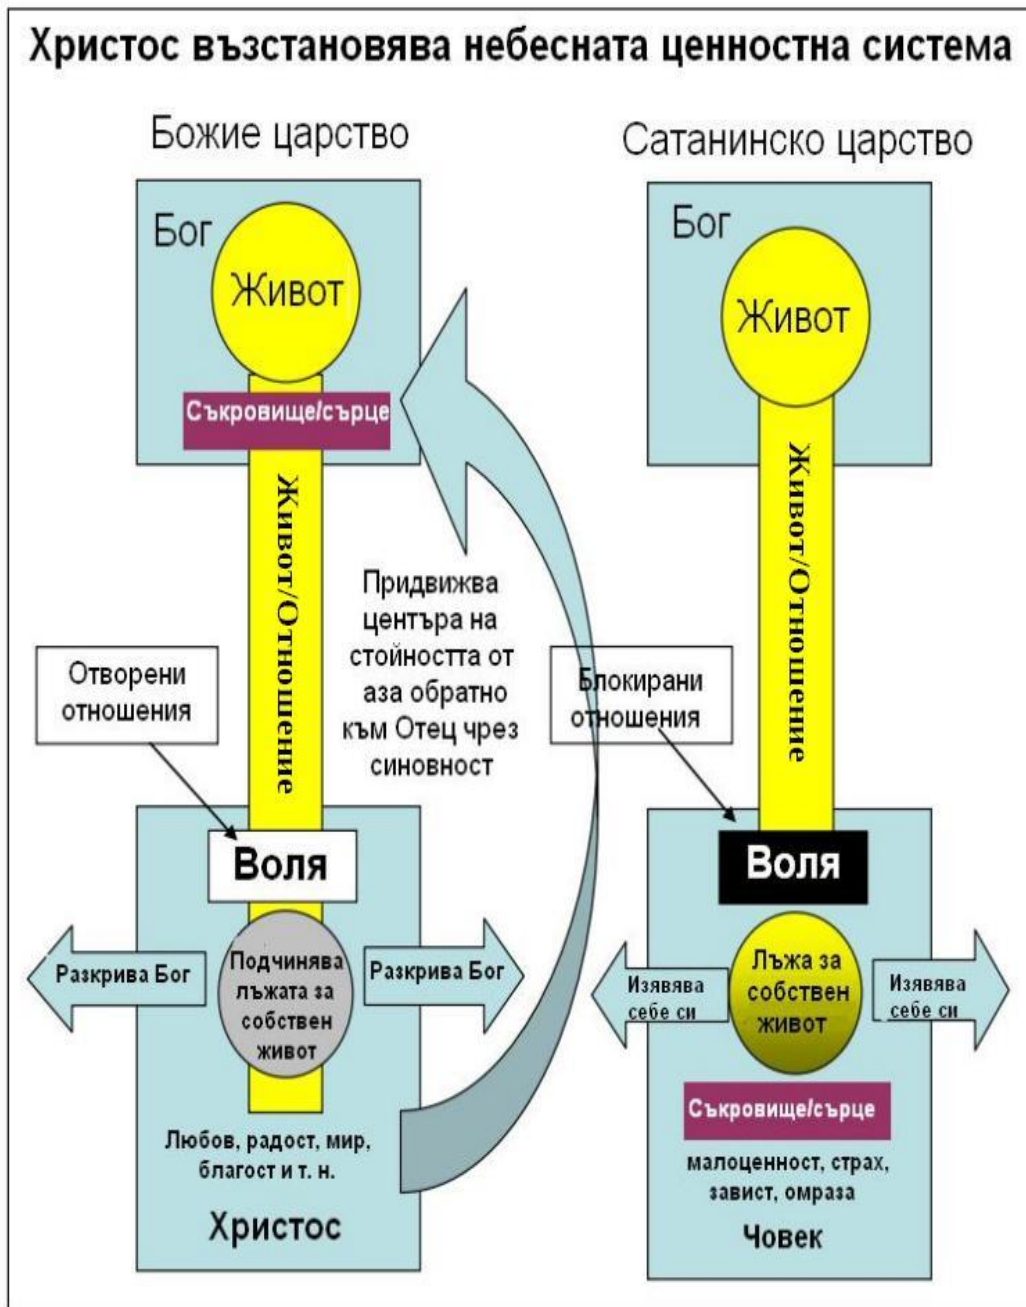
Христос възстановява небесната ценностна система

Божие царство

Бог

Живот

Съкровище/сърце

Живот/Отношение

Отворени отношения

Воля

Разкрива Бог

Подчинява лъжата за собствен живот

Разкрива Бог

Любов, радост, мир, благост и т. н.

Христос

Придвижва центъра на стойността от аза обратно към Отец чрез синовност

Сатанинско царство

Бог

Живот

Живот/Отношение

Блокирани отношения

Воля

Изявява себе си

Лъжа за собствен живот

Изявява себе си

Съкровище/сърце

малоценност, страх, завист, омраза

Човек